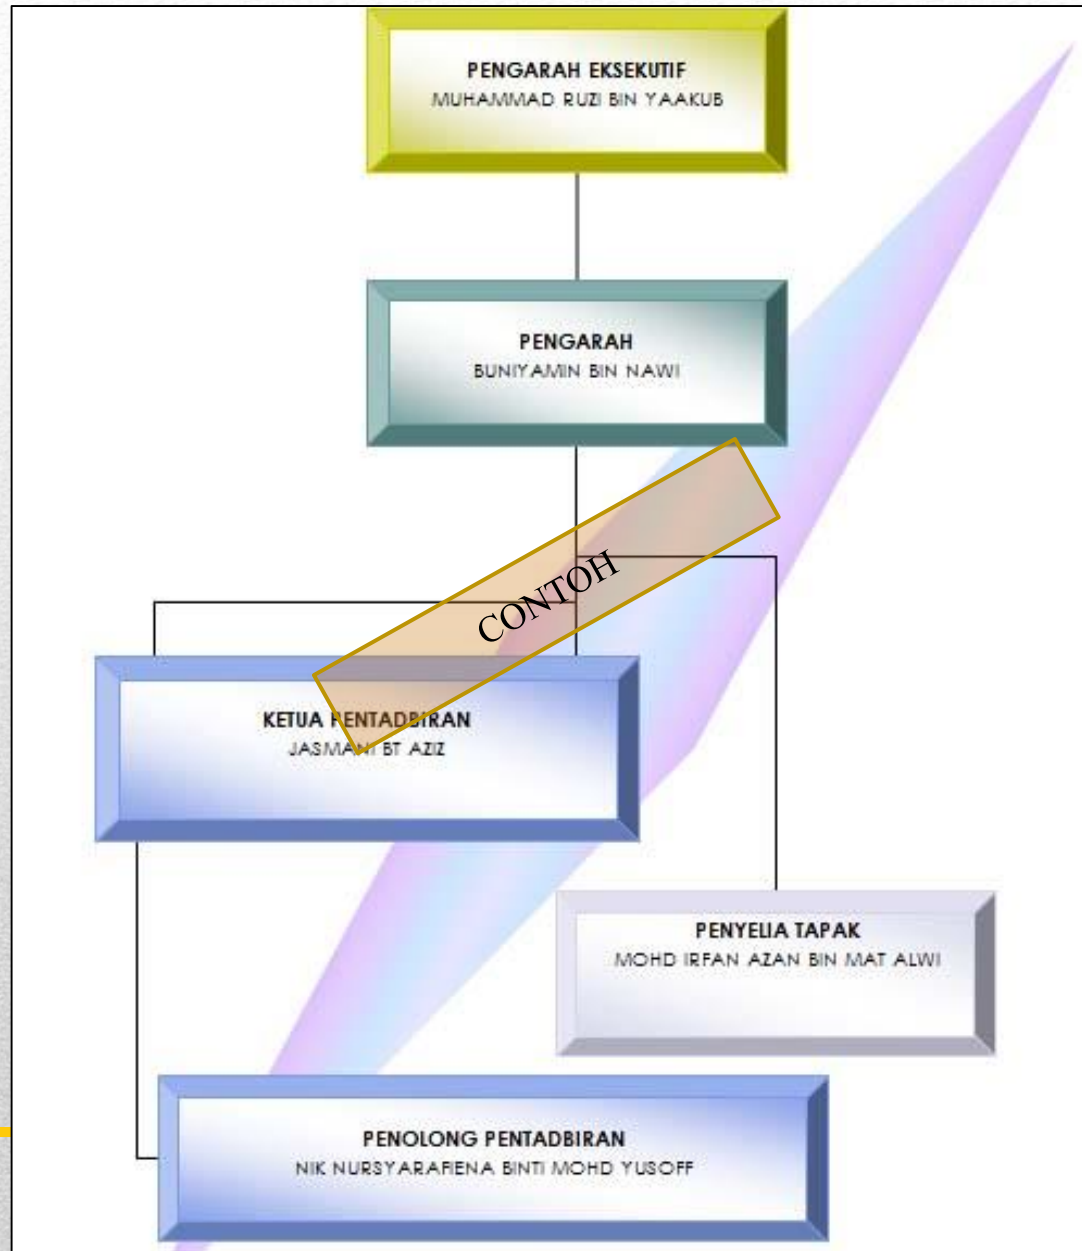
PENGARAH EKSEKUTIF
MUHAMMAD RUZI BIN YAAKUB

PENGARAH
BUNIYAMIN BIN NAWI

CONTOH

KETUA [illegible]ENTAD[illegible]IRAN
JASMA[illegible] BT AZIZ

PENYELIA TAPAK
MOHD IRFAN AZAN BIN MAT ALWI

PENOLONG PENTADBIRAN
NIK NURSYARAFENA BINTI MOHD YUSOFF